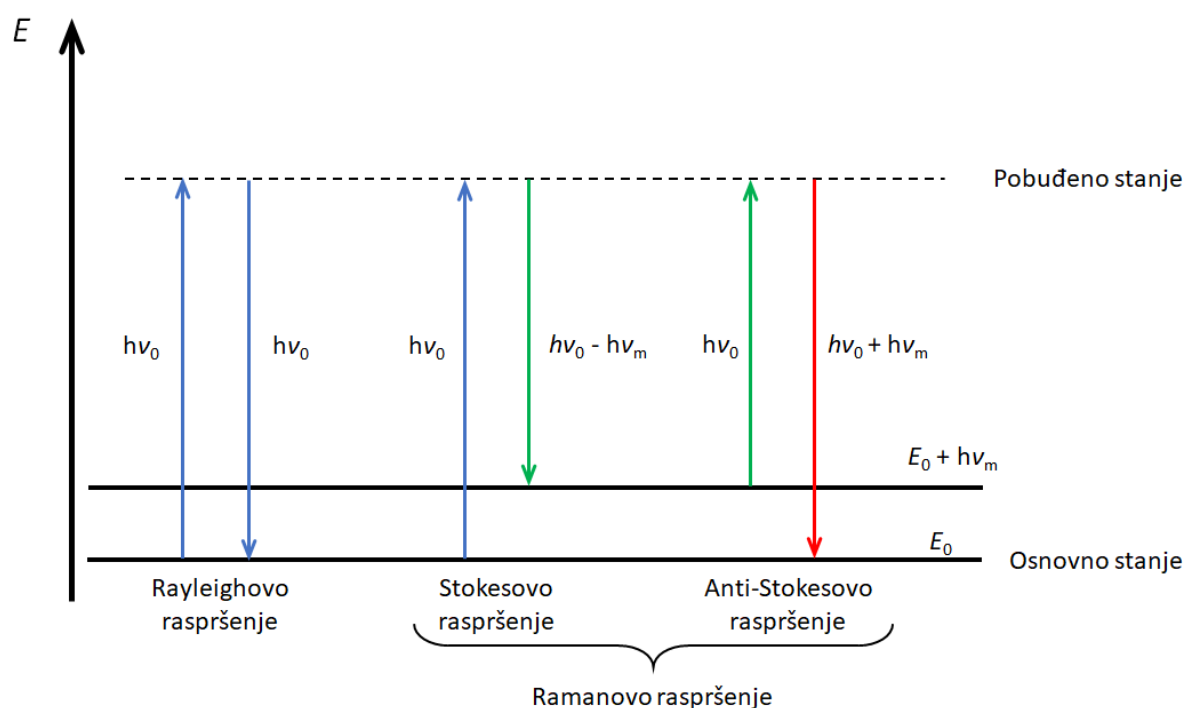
$E$

Pobuđeno stanje

$h\nu_0$ $h\nu_0$ $h\nu_0$ $h\nu_0 - h\nu_m$ $h\nu_0$ $h\nu_0 + h\nu_m$

$E_0 + h\nu_m$

$E_0$

Osnovno stanje

Rayleighovo raspršenje

Stokesovo raspršenje

Anti-Stokesovo raspršenje

Ramanovo raspršenje